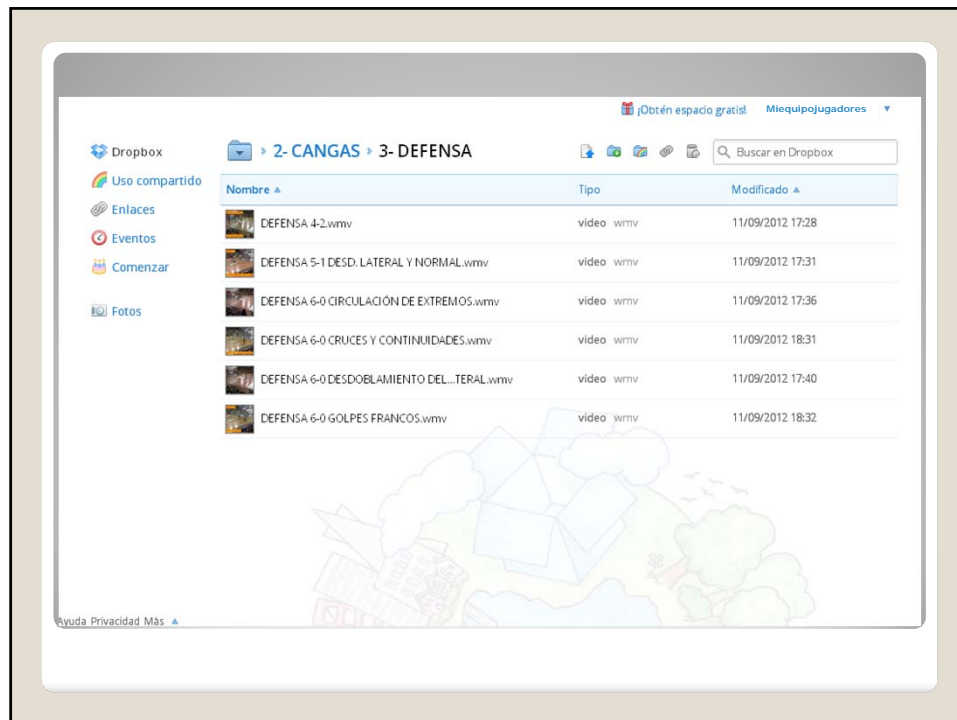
¡Obtén espacio gratis! Miequipojugadores ▼

Dropbox
Uso compartido
Enlaces
Eventos
Comenzar
Fotos

▸ 2- CANGAS ▸ 3- DEFENSA

Buscar en Dropbox

| Nombre ▲ | Tipo | Modificado ▲ |
|---|---|---|
| DEFENSA 4-2.wmv | video wmv | 11/09/2012 17:28 |
| DEFENSA 5-1 DESD. LATERAL Y NORMAL.wmv | video wmv | 11/09/2012 17:31 |
| DEFENSA 6-0 CIRCULACIÓN DE EXTREMOS.wmv | video wmv | 11/09/2012 17:36 |
| DEFENSA 6-0 CRUCES Y CONTINUIDADES.wmv | video wmv | 11/09/2012 18:31 |
| DEFENSA 6-0 DESDOBLAMIENTO DEL...TERAL.wmv | video wmv | 11/09/2012 17:40 |
| DEFENSA 6-0 GOLPES FRANCOS.wmv | video wmv | 11/09/2012 18:32 |

Ayuda Privacidad Más ▲